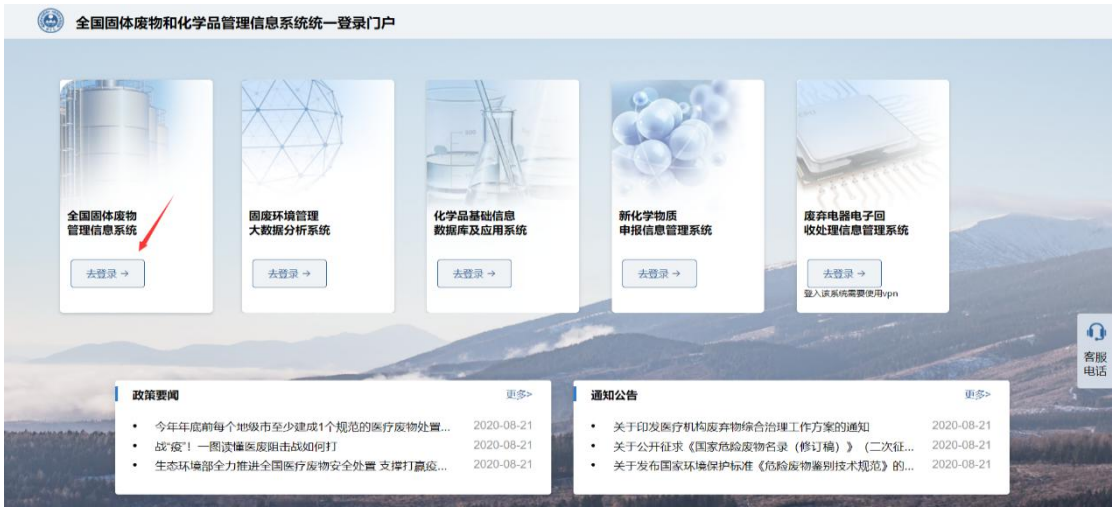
全国固体废物和化学品管理信息系统统一登录门户

全国固体废物管理信息系统
去登录 →

固废环境管理大数据分析系统
去登录 →

化学品基础信息数据库及应用系统
去登录 →

新化学物质申报信息管理系统
去登录 →

废弃电器电子产品回收处理信息管理系统
去登录 →
登入该系统需要使用vpn

客服电话

政策要闻 更多>
• 今年年底前每个地级市至少建成1个规范的医疗废物处置... 2020-08-21
• 战"疫"! 一图读懂医废阻击战如何打 2020-08-21
• 生态环境部全力推进全国医疗废物安全处置 支撑打赢疫... 2020-08-21

通知公告 更多>
• 关于印发医疗机构废弃物综合治理工作方案的通知 2020-08-21
• 关于公开征求《国家危险废物名录（修订稿）》（二次征... 2020-08-21
• 关于发布国家环境保护标准《危险废物鉴别技术规范》的... 2020-08-21